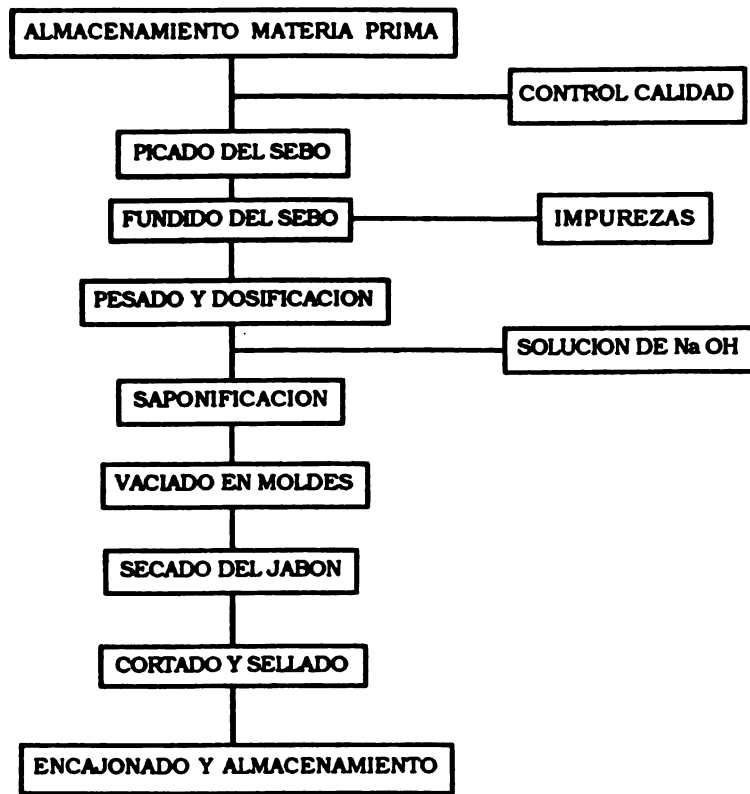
ALMACENAMIENTO MATERIA PRIMA

CONTROL CALIDAD

PICADO DEL SEBO

FUNDIDO DEL SEBO

IMPUREZAS

PESADO Y DOSIFICACION

SOLUCION DE Na OH

SAPONIFICACION

VACIADO EN MOLDES

SECADO DEL JABON

CORTADO Y SELLADO

ENCAJONADO Y ALMACENAMIENTO